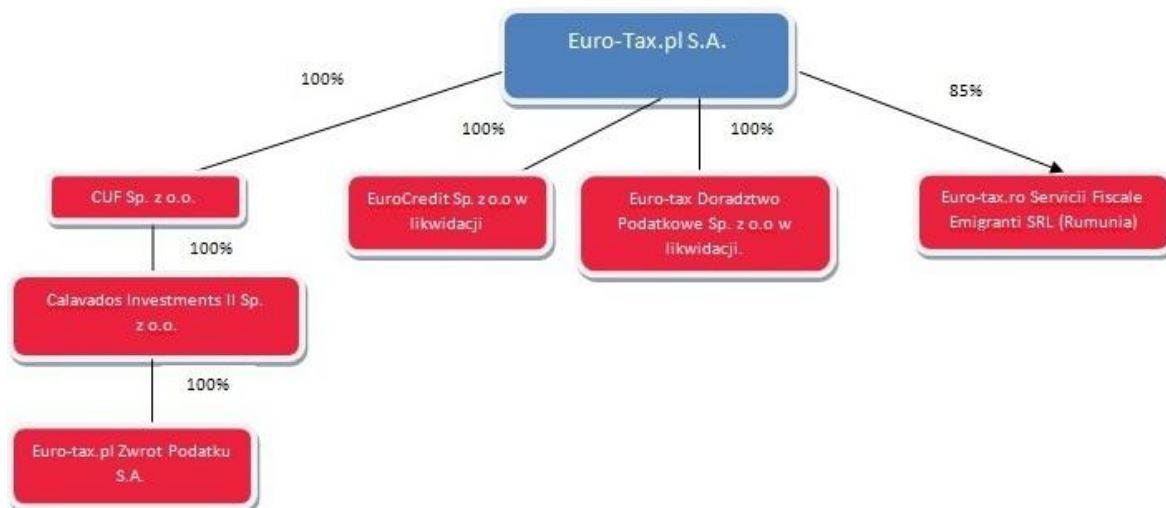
Euro-Tax.pl S.A.

100%

100%

100%

85%

CUF Sp. z o.o.

EuroCredit Sp. z o.o w likwidacji

Euro-tax Doradztwo Podatkowe Sp. z o.o w likwidacji.

Euro-tax.ro Servicii Fiscale Emigranti SRL (Rumunia)

100%

Calavados Investments II Sp. z o.o.

100%

Euro-tax.pl Zwrot Podatku S.A.